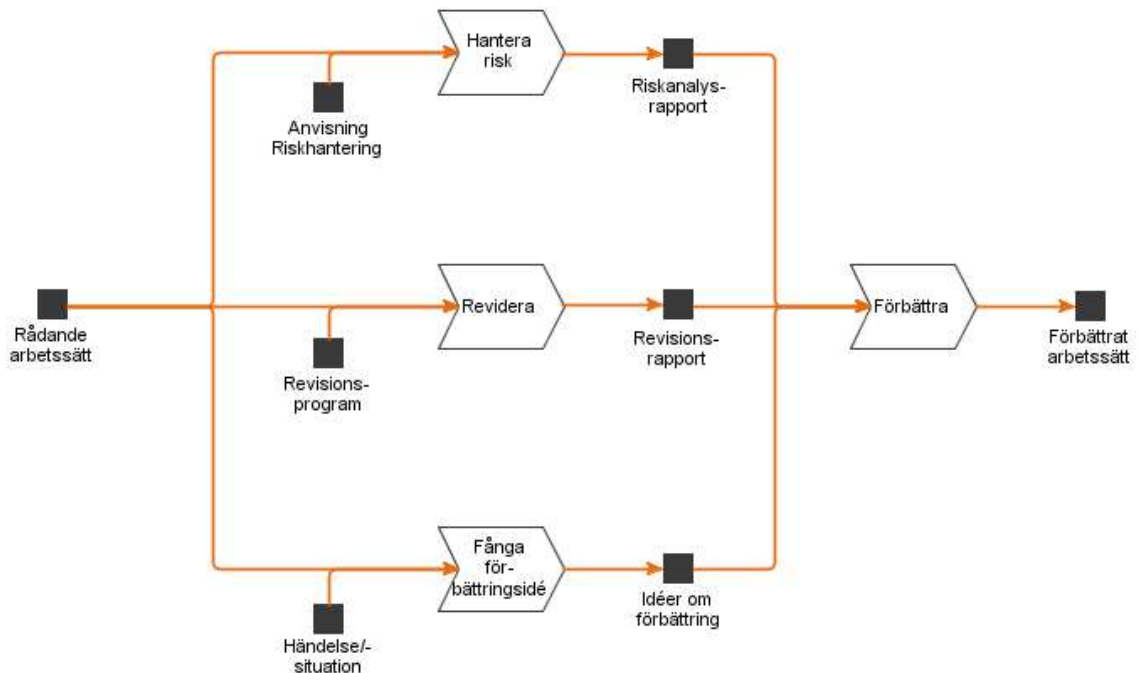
Hantera risk

Anvisning Riskhantering

Riskanalysrapport

Rådande arbetssätt

Revidera

Revisionsprogram

Revisionsrapport

Förbättra

Förbättrat arbetssätt

Fånga förbättringsidé

Händelse/-situation

Idéer om förbättring